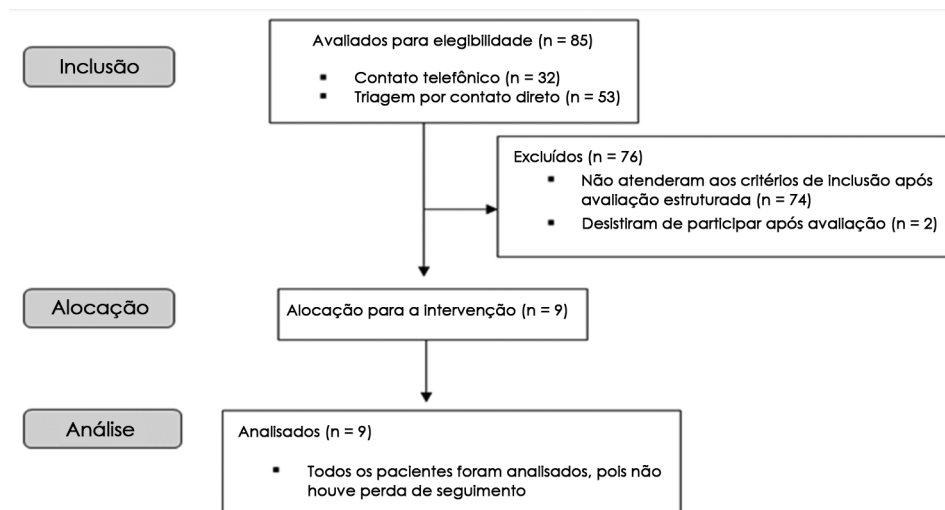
Inclusão

Avaliados para elegibilidade (n = 85)

- Contato telefônico (n = 32)
- Triagem por contato direto (n = 53)

Excluídos (n = 76)

- Não atenderam aos critérios de inclusão após avaliação estruturada (n = 74)
- Desistiram de participar após avaliação (n = 2)

Alocação

Alocação para a intervenção (n = 9)

Análise

Analisados (n = 9)

- Todos os pacientes foram analisados, pois não houve perda de seguimento